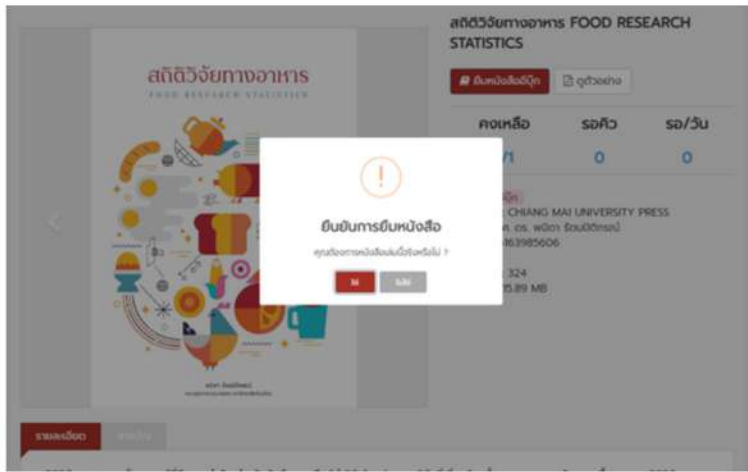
สถิติวิจัยทางอาหาร FOOD RESEARCH STATISTICS

ยืมหนังสืออีบุ๊ก
ดูตัวอย่าง

| คงเหลือ | รอคิว | รอ/วัน |
|---|---|---|
| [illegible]/1 | 0 | 0 |

สถิติวิจัยทางอาหาร
FOOD RESEARCH STATISTICS

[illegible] CHIANG MAI UNIVERSITY PRESS
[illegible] ดร. พนิดา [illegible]
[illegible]63985606

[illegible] 324
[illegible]5.89 MB

ยืนยันการยืมหนังสือ
คุณต้องการยืมหนังสือเล่มนี้จริงหรือไม่ ?
ใช่
ไม่ใช่

รายละเอียด
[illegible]